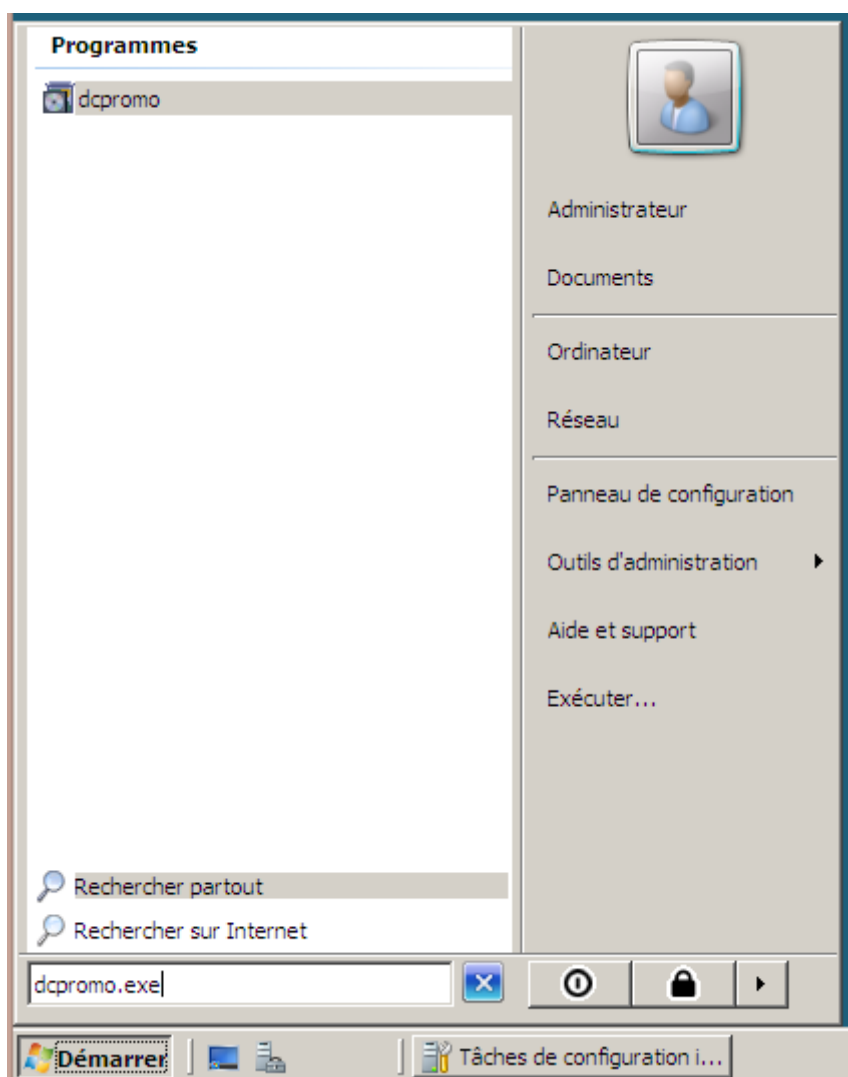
Programmes

dcpromo

Rechercher partout

Rechercher sur Internet

dcpromo.exe

Administrateur

Documents

Ordinateur

Réseau

Panneau de configuration

Outils d'administration

Aide et support

Exécuter...

Démarrer

Tâches de configuration i...